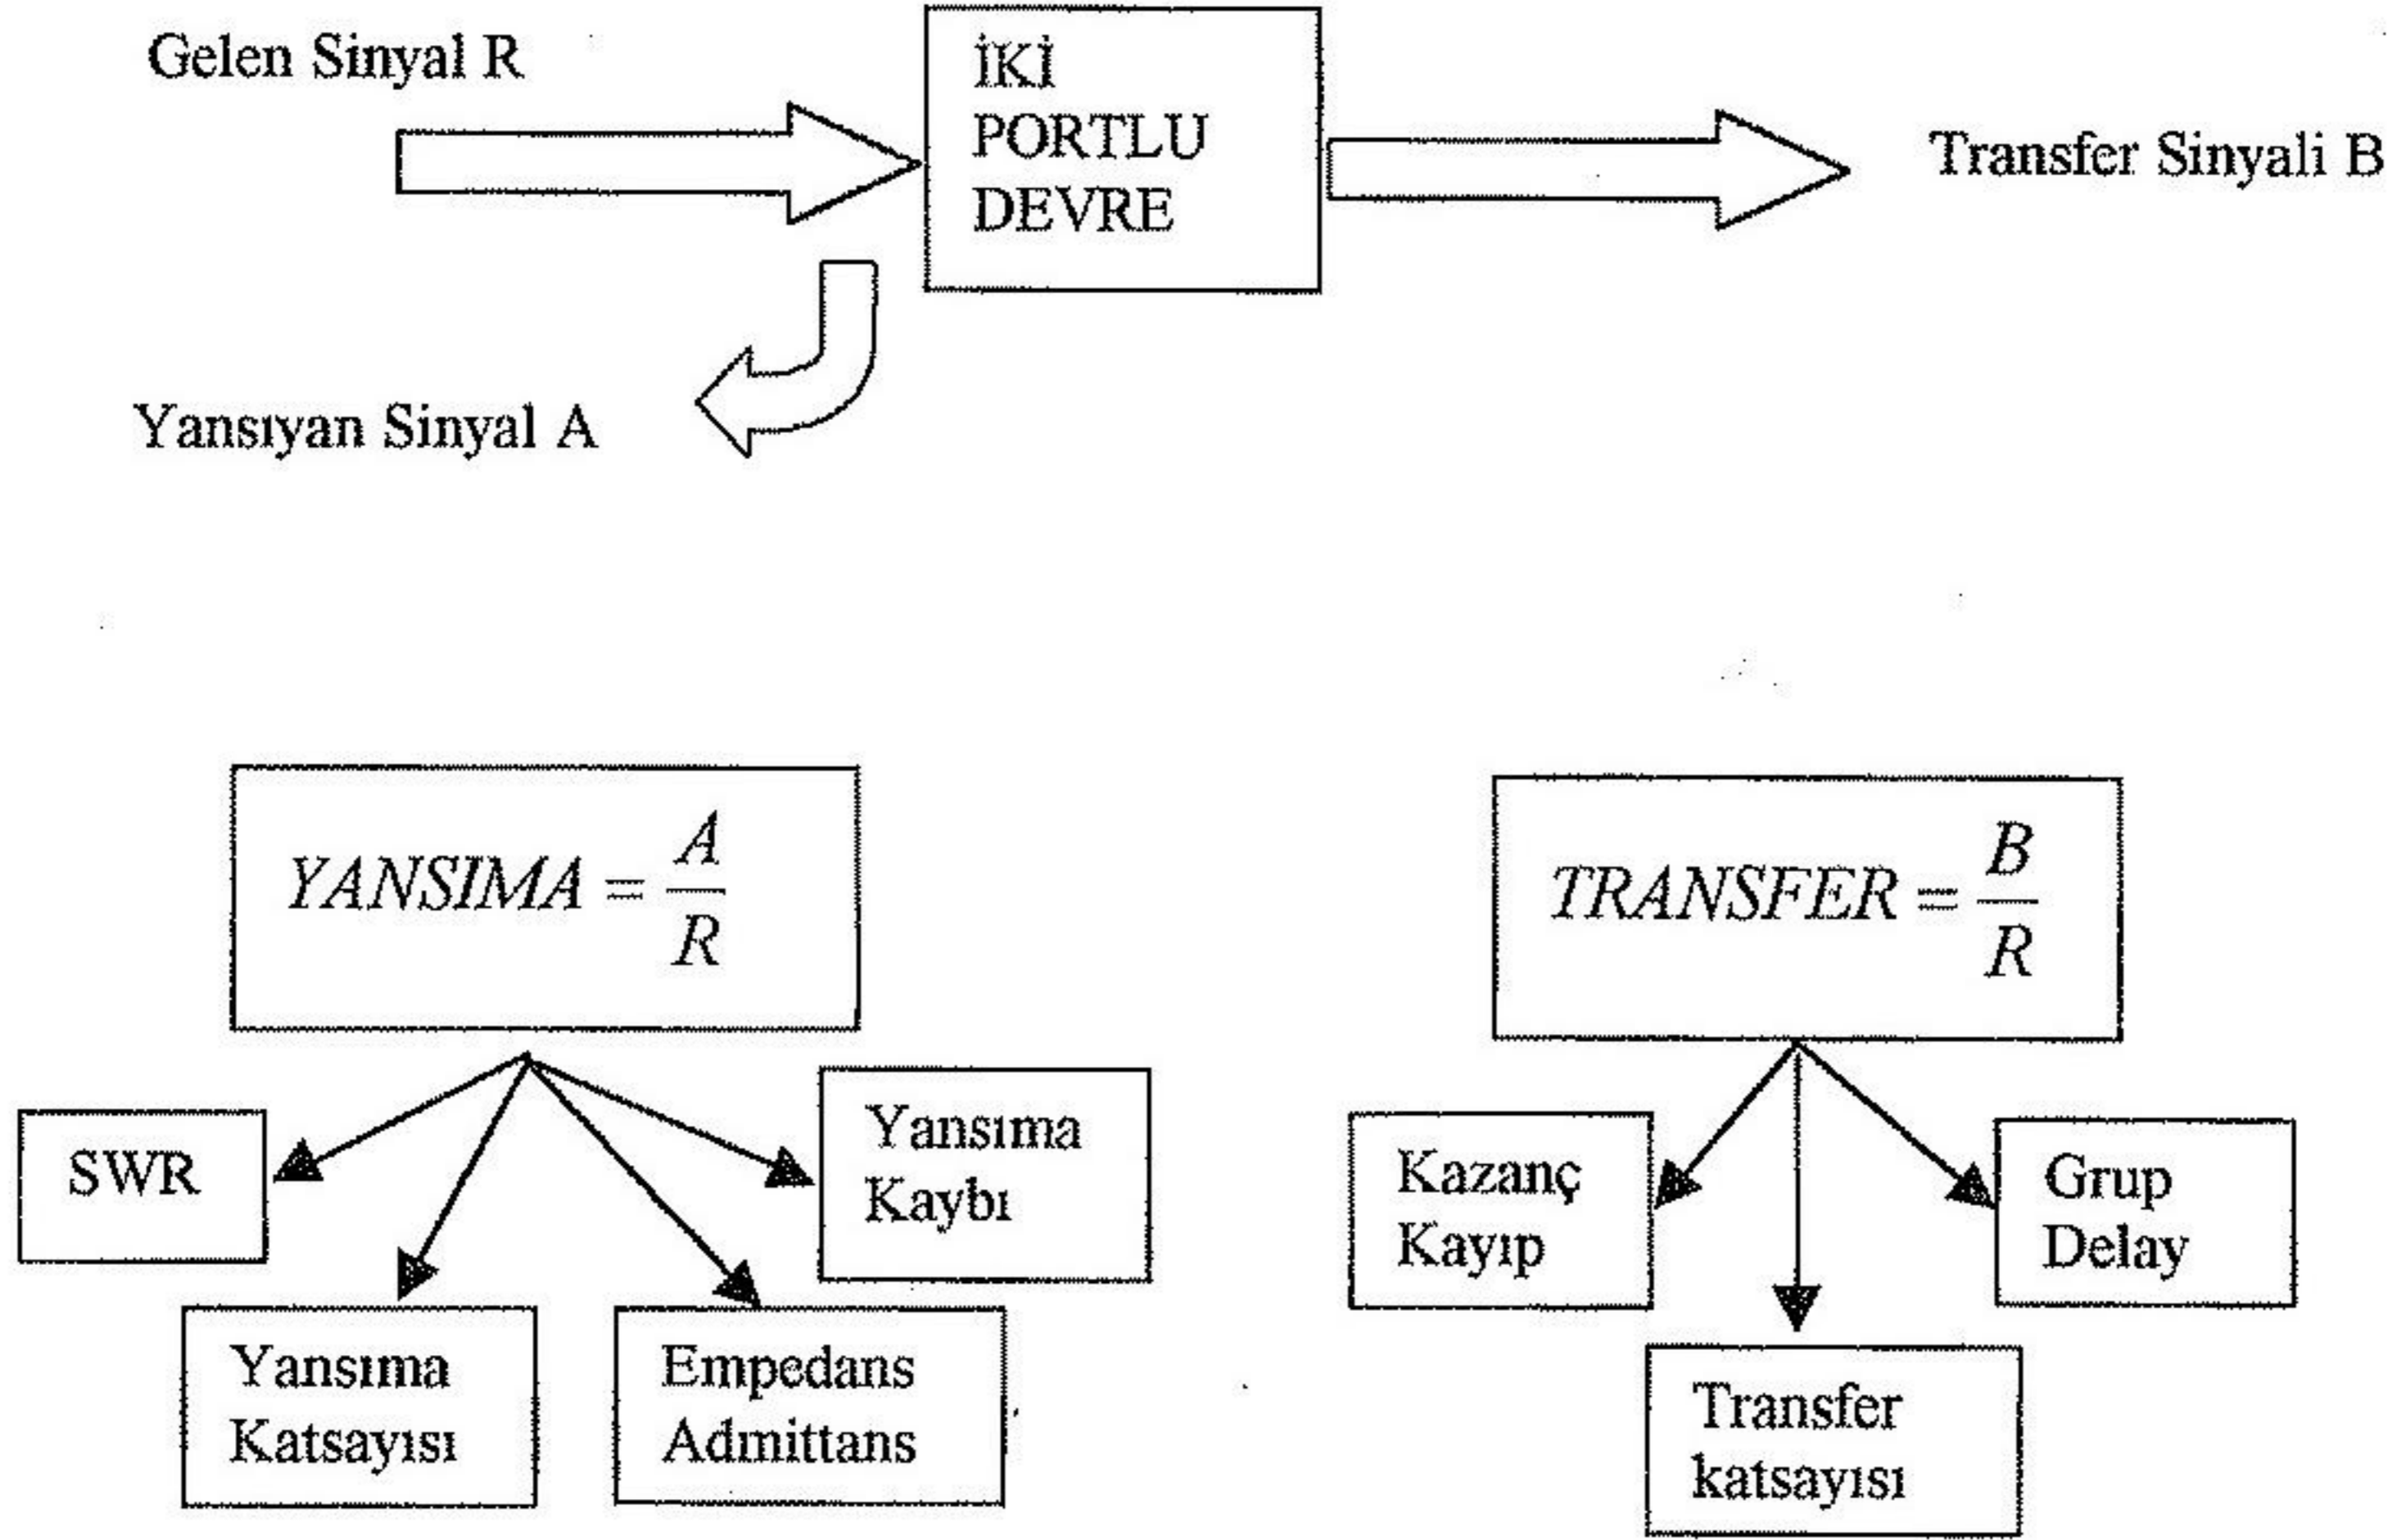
Gelen Sinyal R

İKİ PORTLU DEVRE

Transfer Sinyali B

Yansıyan Sinyal A

$YANSIMA = \frac{A}{R}$

SWR

Yansıma Kaybı

Yansıma Katsayısı

Empedans Admittans

$TRANSFER = \frac{B}{R}$

Kazanç Kayıp

Grup Delay

Transfer katsayısı